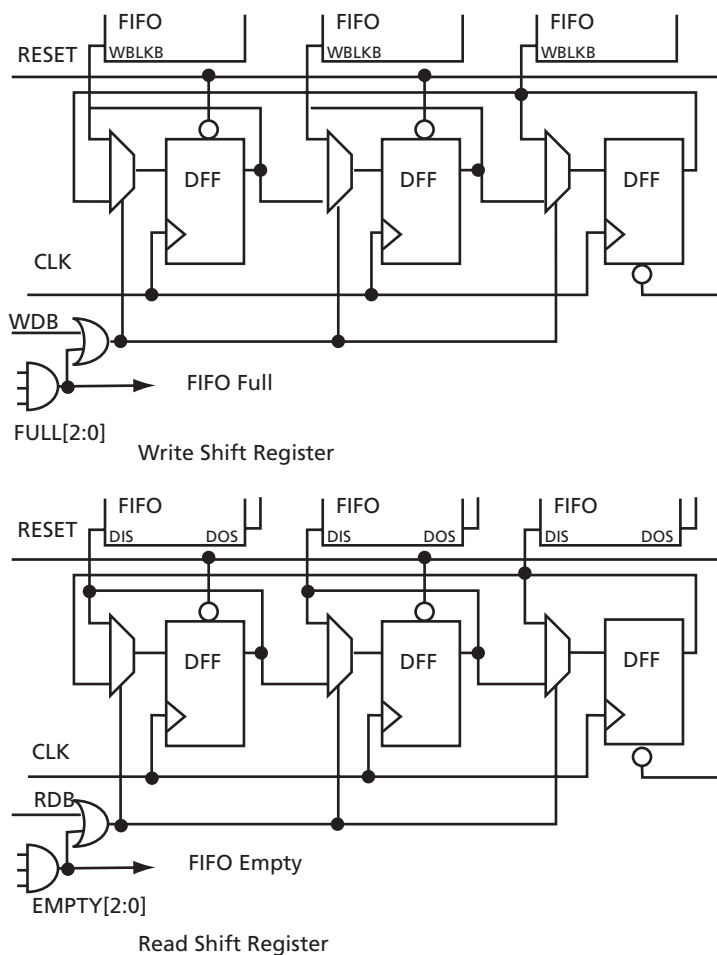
FIFO
WBLKB
FIFO
WBLKB
FIFO
WBLKB
RESET
DFF
DFF
DFF
CLK
WDB
FIFO Full
FULL[2:0]
Write Shift Register

FIFO
DIS
DOS
FIFO
DIS
DOS
FIFO
DIS
DOS
RESET
DFF
DFF
DFF
CLK
RDB
FIFO Empty
EMPTY[2:0]
Read Shift Register